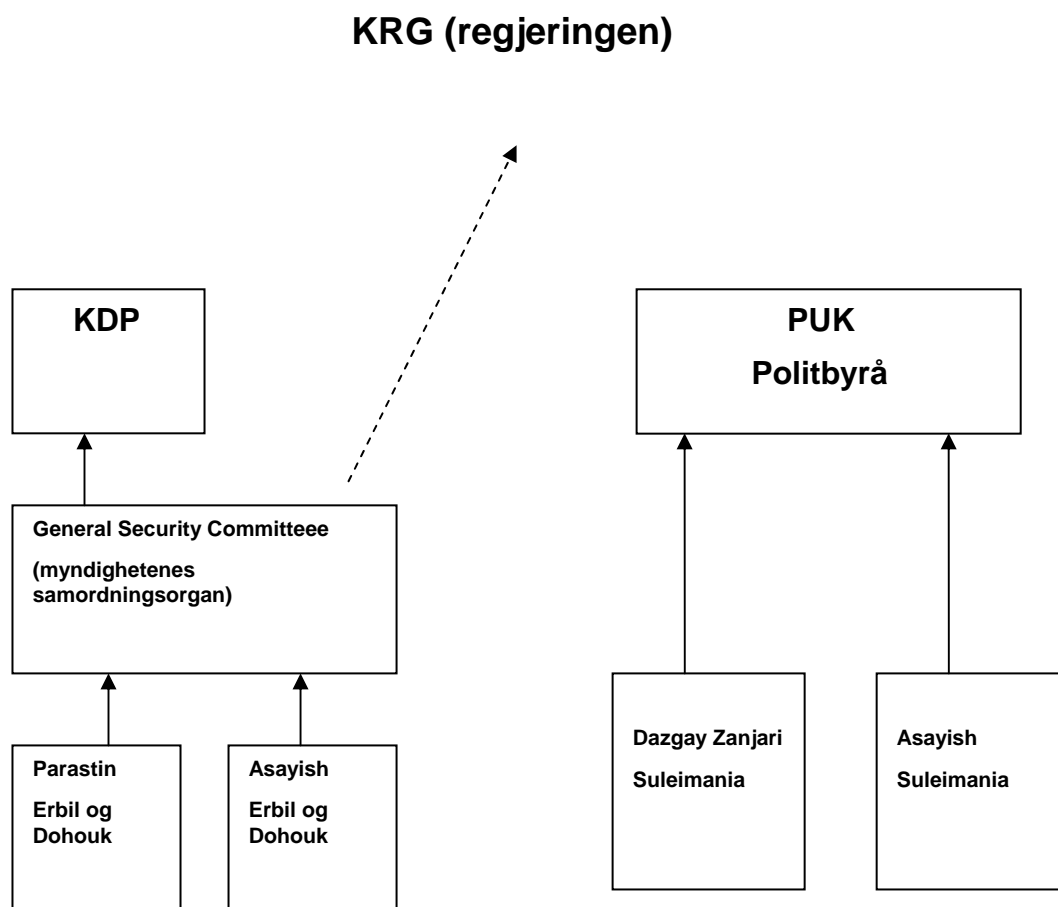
KRG (regjeringen)

KDP

PUK

Politbyrå

General Security Committeee

(myndighetenes samordningsorgan)

Parastin

Erbil og Dohouk

Asayish

Erbil og Dohouk

Dazgay Zanjari

Suleimania

Asayish

Suleimania